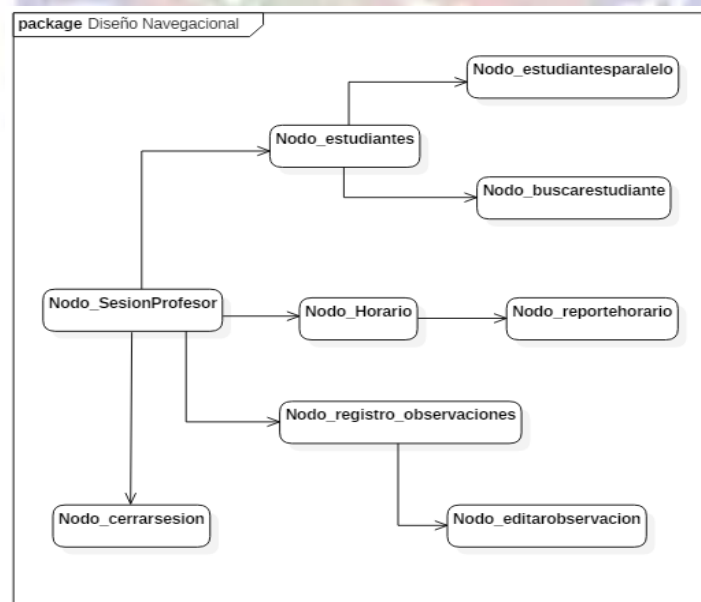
package Diseño Navegacional

Nodo_estudiantesparalelo

Nodo_estudiantes

Nodo_buscarestudiante

Nodo_SesionProfesor

Nodo_Horario

Nodo_reportehorario

Nodo_registro_observaciones

Nodo_cerrarsesion

Nodo_editarobservacion